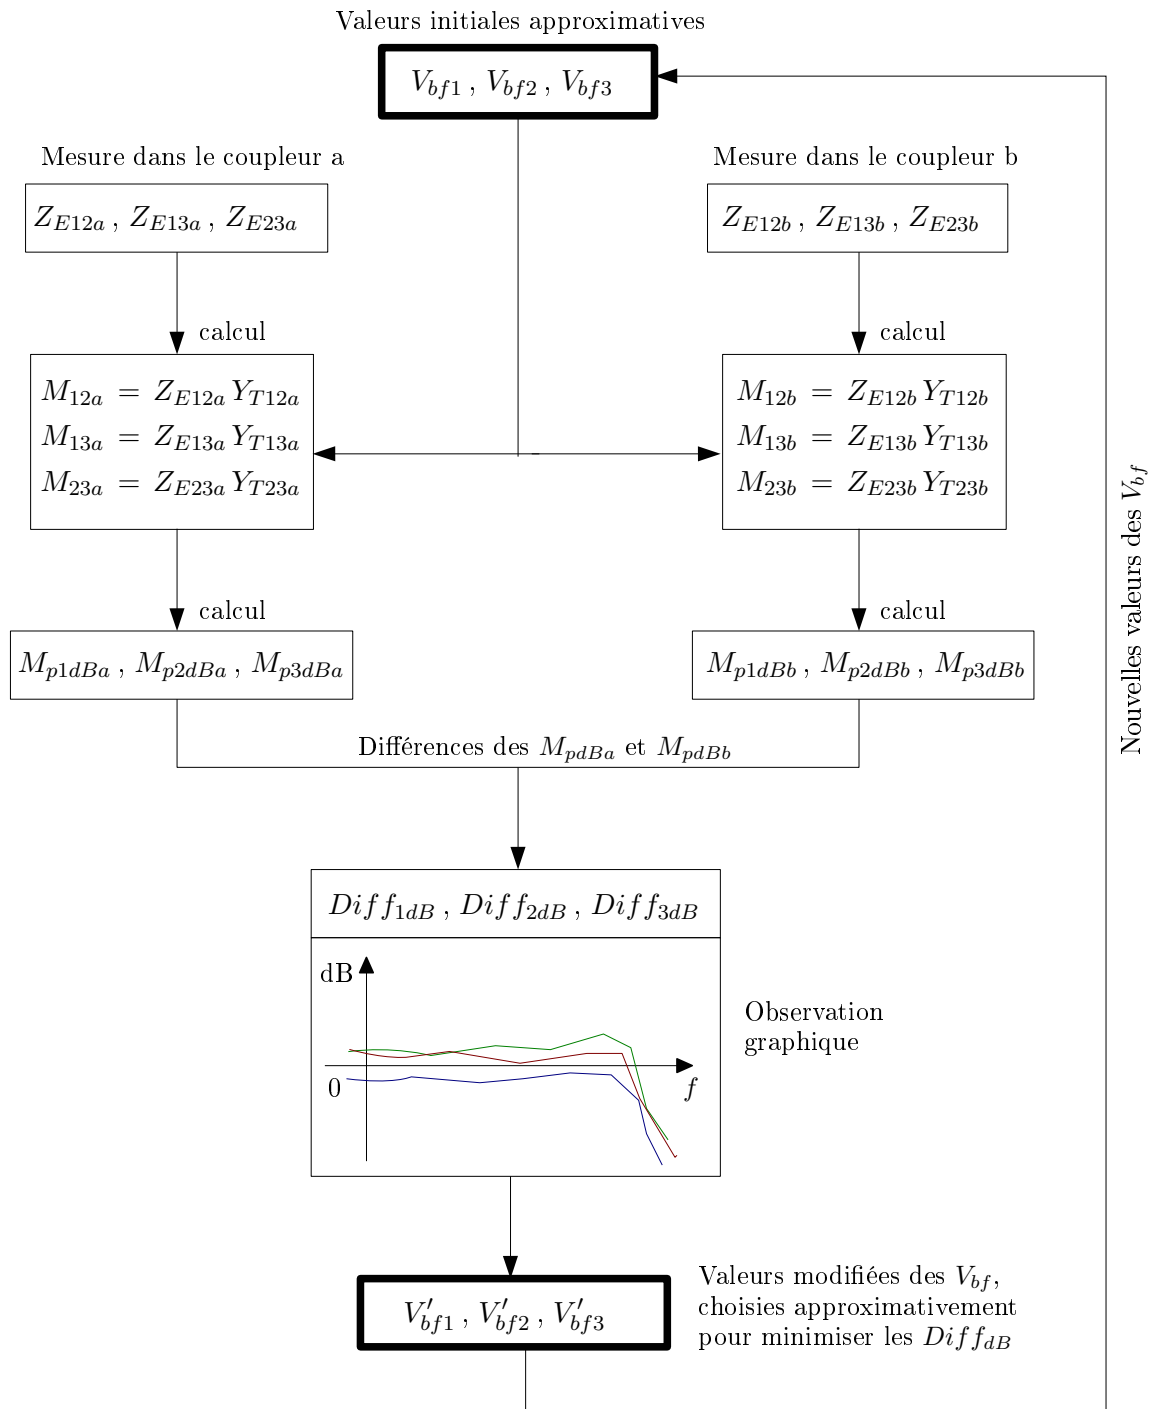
Valeurs initiales approximatives

$V_{bf1}$ , $V_{bf2}$ , $V_{bf3}$

Mesure dans le coupleur a

$Z_{E12a}$ , $Z_{E13a}$ , $Z_{E23a}$

calcul

$M_{12a} = Z_{E12a} Y_{T12a}$
$M_{13a} = Z_{E13a} Y_{T13a}$
$M_{23a} = Z_{E23a} Y_{T23a}$

calcul

$M_{p1dBa}$ , $M_{p2dBa}$ , $M_{p3dBa}$

Mesure dans le coupleur b

$Z_{E12b}$ , $Z_{E13b}$ , $Z_{E23b}$

calcul

$M_{12b} = Z_{E12b} Y_{T12b}$
$M_{13b} = Z_{E13b} Y_{T13b}$
$M_{23b} = Z_{E23b} Y_{T23b}$

calcul

$M_{p1dBb}$ , $M_{p2dBb}$ , $M_{p3dBb}$

Nouvelles valeurs des $V_{bf}$

Différences des $M_{pdBa}$ et $M_{pdBb}$

$Diff_{1dB}$ , $Diff_{2dB}$ , $Diff_{3dB}$

dB

0

$f$

Observation graphique

$V'_{bf1}$ , $V'_{bf2}$ , $V'_{bf3}$

Valeurs modifiées des $V_{bf}$, choisies approximativement pour minimiser les $Diff_{dB}$